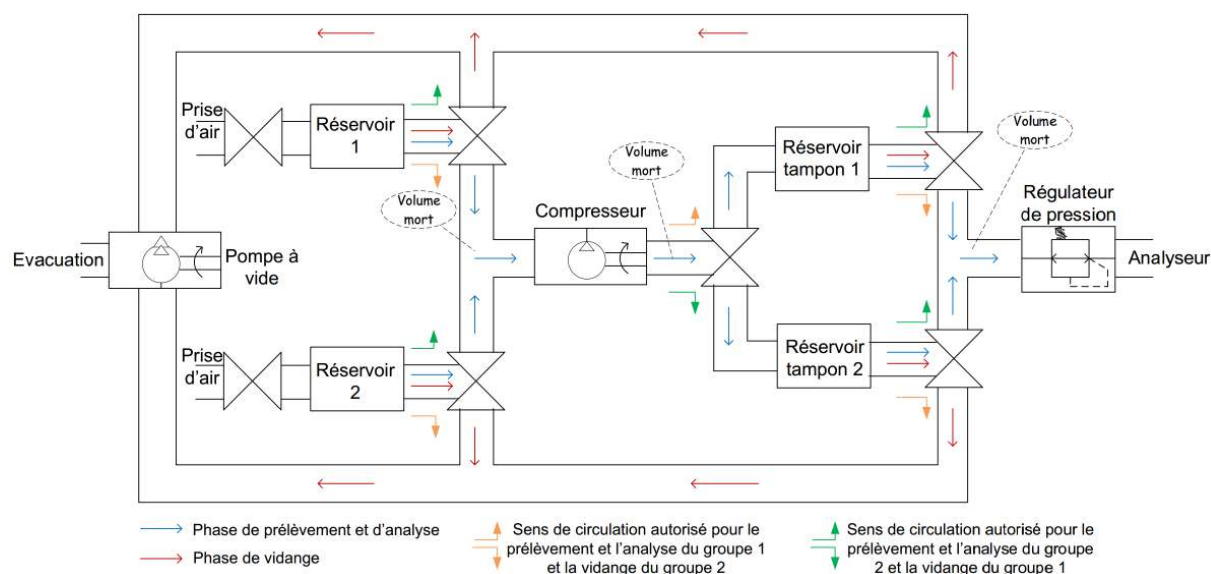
Prise d'air

Réservoir 1

Volume mort

Compresseur

Volume mort

Réservoir tampon 1

Volume mort

Régulateur de pression

Evacuation

Pompe à vide

Analyseur

Prise d'air

Réservoir 2

Réservoir tampon 2

Phase de prélèvement et d'analyse

Phase de vidange

Sens de circulation autorisé pour le prélèvement et l'analyse du groupe 1 et la vidange du groupe 2

Sens de circulation autorisé pour le prélèvement et l'analyse du groupe 2 et la vidange du groupe 1